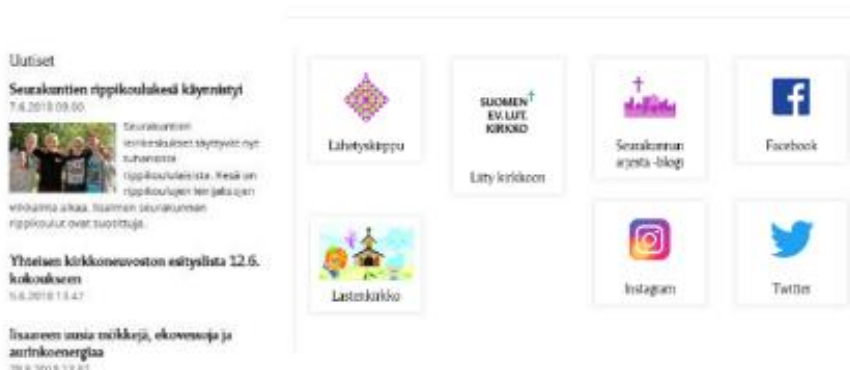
Uutiset

Seurakuntien rippikoulukesä käynnistyi
7.6.2018 09.00

Seurakuntien leirikeskukset täyttyvät nyt tuhansista rippikoululaisista. Kesä on rippikoulujen leirijaksojen vilkkainta aikaa. Suurimman seurakunnan rippikoulut ovat suosittuja.

Yhteisen kirkkoneuvoston esityslista 12.6. kokoukseen
5.6.2018 13.47

Isaaneen uusia mökkejä, ekovessoja ja aurinkoenergiaa
29.5.2018 12.47

Lähetyskauppa

SUOMEN EV. LUT. KIRKKO
Liity kirkkoon

Seurakunnan arjesta -blogi

Facebook

Lastenkirkko

Instagram

Twitter